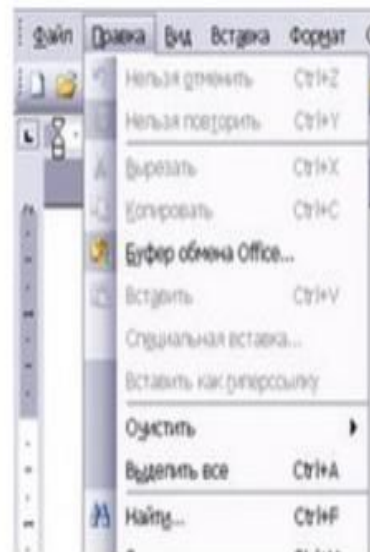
Файл Правка Вид Вставка Формат

Нельзя отменить Ctrl+Z
Нельзя повторить Ctrl+Y
Вырезать Ctrl+X
Копировать Ctrl+C
Буфер обмена Office...
Вставить Ctrl+V
Специальная вставка...
Вставить как гиперссылку
Очистить
Выделить все Ctrl+A
Найти... Ctrl+F